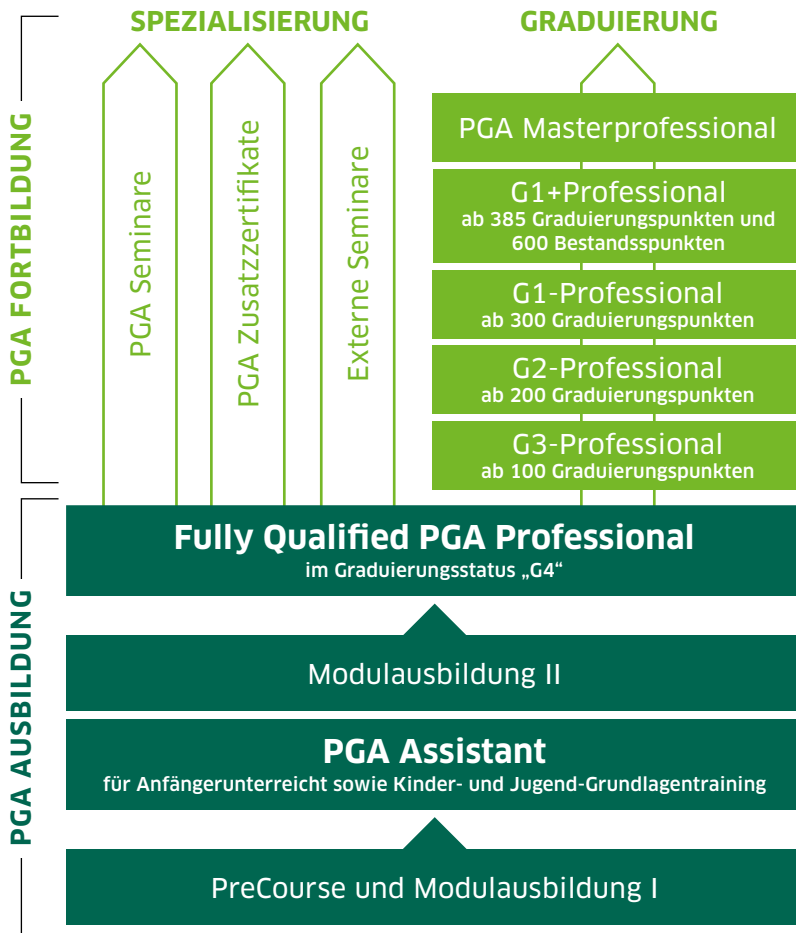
PGA FORTBILDUNG

SPEZIALISIERUNG

PGA Seminare

PGA Zusatzzertifikate

Externe Seminare

GRADUIERUNG

PGA Masterprofessional

G1+Professional
ab 385 Graduierungspunkten und 600 Bestandsspunkten

G1-Professional
ab 300 Graduierungspunkten

G2-Professional
ab 200 Graduierungspunkten

G3-Professional
ab 100 Graduierungspunkten

PGA AUSBILDUNG

Fully Qualified PGA Professional
im Graduierungsstatus „G4“

Modulausbildung II

PGA Assistant
für Anfängerunterreicht sowie Kinder- und Jugend-Grundlagentraining

PreCourse und Modulausbildung I